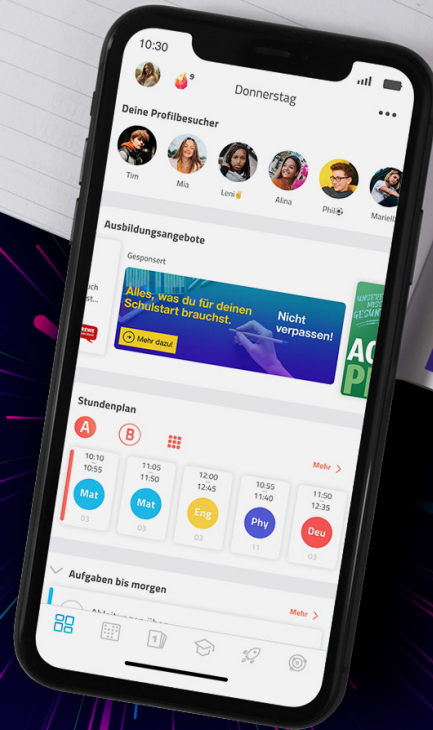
10:30

9

Donnerstag

Deine Profilbesucher

Tim

Mia

Leni

Alina

Phil

Mariell

Ausbildungsangebote

Gesponsert

uch

st...

REWE

Alles, was du für deinen Schulstart brauchst.

Nicht verpassen!

Mehr dazu!

UNSERE

GESUN

AC

PI

Stundenplan

A

B

10:10
10:55

Mat

03

11:05
11:55

Mat

03

12:00
12:45

Eng

03

10:55
11:40

Phy

11

11:50
12:35

Deu

03

Mehr

Aufgaben bis morgen

Mehr

Arbeitsblatt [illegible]